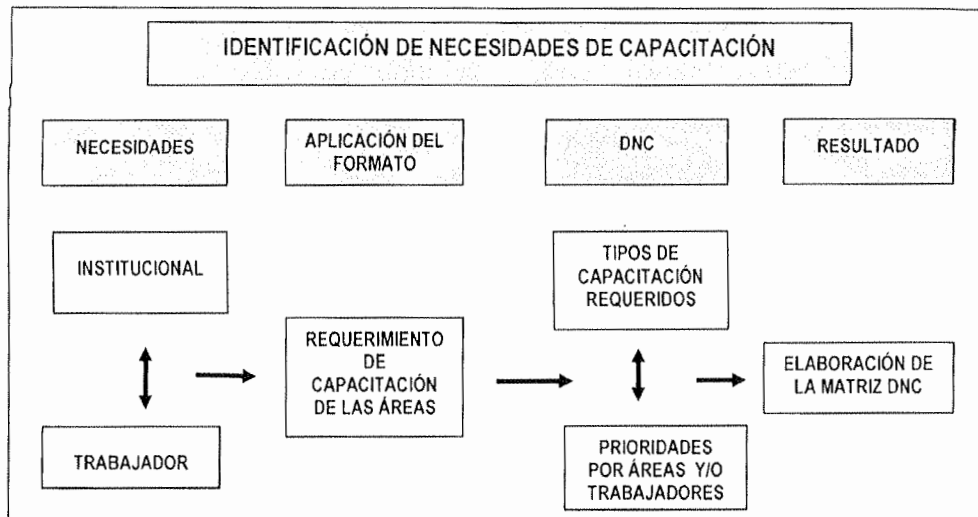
IDENTIFICACIÓN DE NECESIDADES DE CAPACITACIÓN

NECESIDADES

APLICACIÓN DEL FORMATO

DNC

RESULTADO

INSTITUCIONAL

TRABAJADOR

REQUERIMIENTO DE CAPACITACIÓN DE LAS ÁREAS

TIPOS DE CAPACITACIÓN REQUERIDOS

PRIORIDADES POR ÁREAS Y/O TRABAJADORES

ELABORACIÓN DE LA MATRIZ DNC